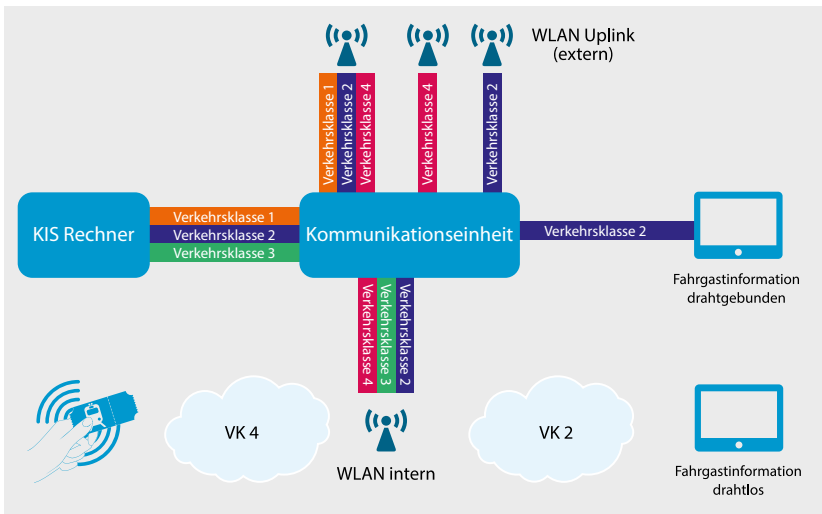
WLAN Uplink
(extern)

Verkehrsklasse 1
Verkehrsklasse 2
Verkehrsklasse 4
Verkehrsklasse 4
Verkehrsklasse 2

KIS Rechner

Verkehrsklasse 1
Verkehrsklasse 2
Verkehrsklasse 3

Kommunikationseinheit

Verkehrsklasse 2

Fahrgastinformation
drahtgebunden

Verkehrsklasse 4
Verkehrsklasse 3
Verkehrsklasse 2

VK 4

WLAN intern

VK 2

Fahrgastinformation
drahtlos